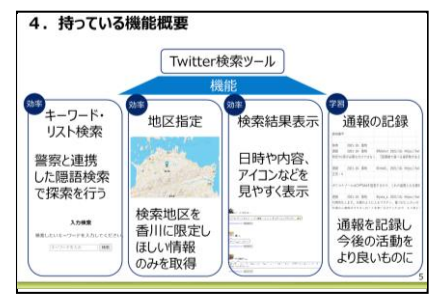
4．持っている機能概要

Twitter検索ツール

機能

効率
キーワード・リスト検索

警察と連携した隠語検索で探索を行う

入力検索

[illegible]

効率
地区指定

検索地区を香川に限定しほしい情報のみを取得

効率
検索結果表示

日時や内容、アイコンなどを見やすく表示

学習
通報の記録

通報を記録し今後の活動をより良いものに

5